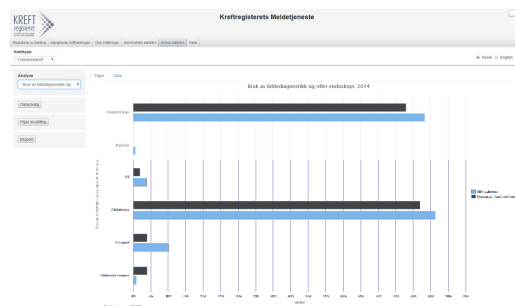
KREFT registeret

Kreftregisterets Meldetjeneste

Kreftype
Tykktarmskreft

Norsk English

Analyse
Bruk av bildediagnostikk og

Datautvalg

Figur innstilling

Eksport

Figur Data

Bruk av bildediagnostikk og/eller endoskopi 2014

Koloskopi
Skopi
PET
CT abdomen
Ultralyd
Rektoskopi

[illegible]
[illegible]